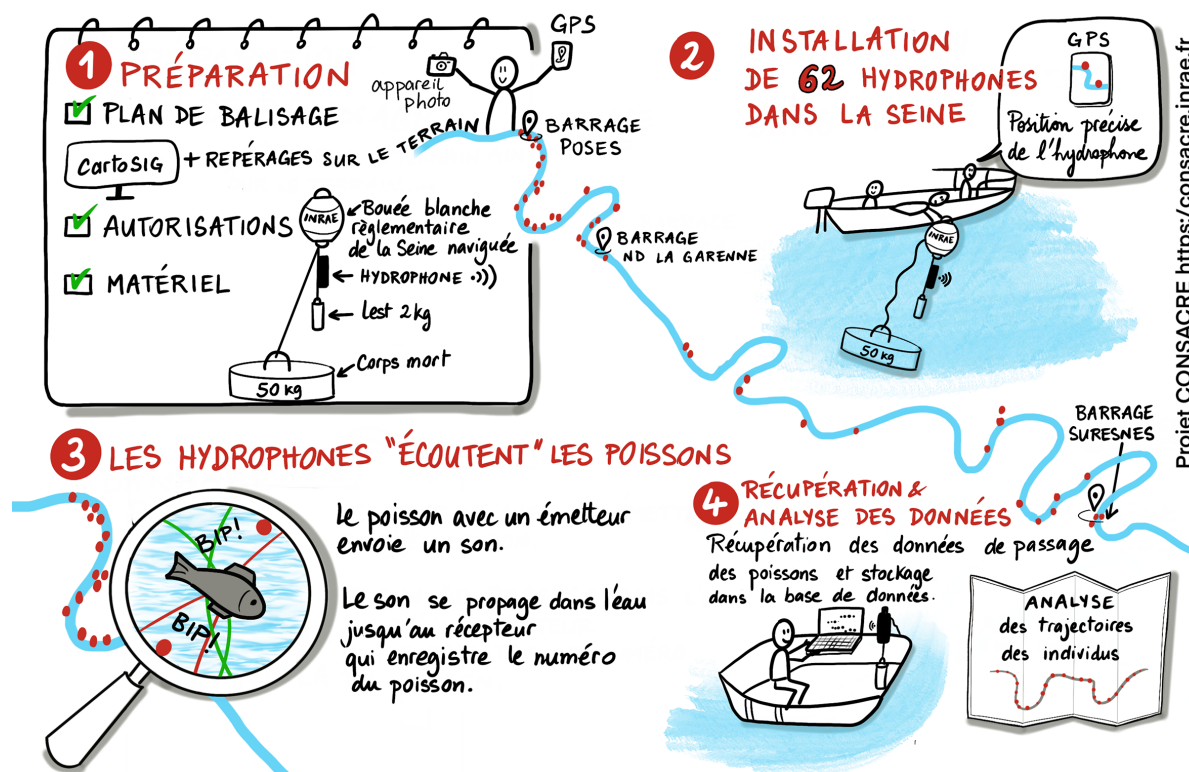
1 PRÉPARATION

PLAN DE BALISAGE

CartoSIG + REPÉRAGES SUR LE TERRAIN

AUTORISATIONS

MATÉRIEL

GPS

appareil photo

INRAE

Bouée blanche réglementaire de la Seine naviguée

HYDROPHONE

Lest 2kg

Corps mort

50 kg

BARRAGE POSES

BARRAGE ND LA GARENNE

2 INSTALLATION DE 62 HYDROPHONES DANS LA SEINE

GPS

Position précise de l'hydrophone

INRAE

50 kg

Projet CONSACRE https://consacre.inrae.fr

BARRAGE SURESNES

3 LES HYDROPHONES "ÉCOUTENT" LES POISSONS

BIP!

BIP!

Le poisson avec un émetteur envoie un son.

Le son se propage dans l'eau jusqu'au récepteur qui enregistre le numéro du poisson.

4 RÉCUPÉRATION & ANALYSE DES DONNÉES

Récupération des données de passage des poissons et stockage dans la base de donnés.

ANALYSE des trajectoires des individus